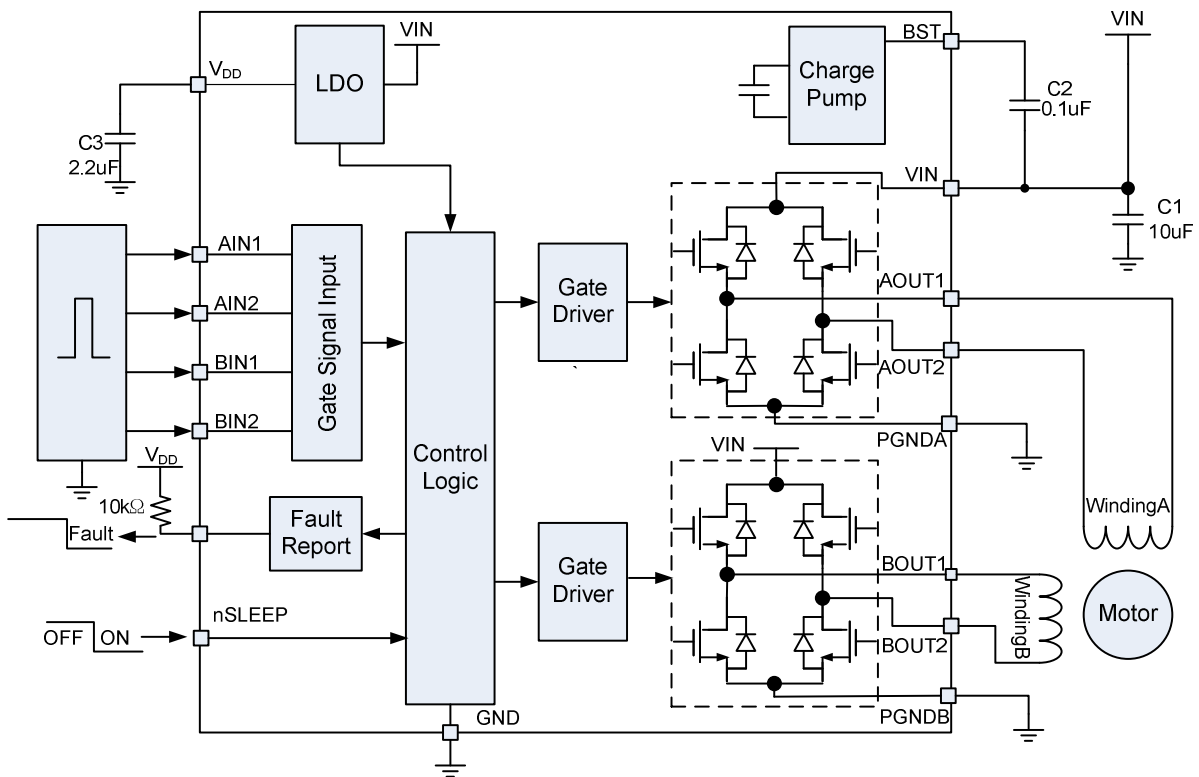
$V_{DD}$
LDO
VIN
C3
2.2uF
BST
Charge Pump
C2
0.1uF
VIN
VIN
C1
10uF
AIN1
AIN2
BIN1
BIN2
Gate Signal Input
Control Logic
Gate Driver
AOUT1
AOUT2
PGNDA
$V_{DD}$
10kΩ
Fault
Fault Report
VIN
Gate Driver
WindingA
BOUT1
WindingB
Motor
BOUT2
nSLEEP
OFF
ON
GND
PGNDB